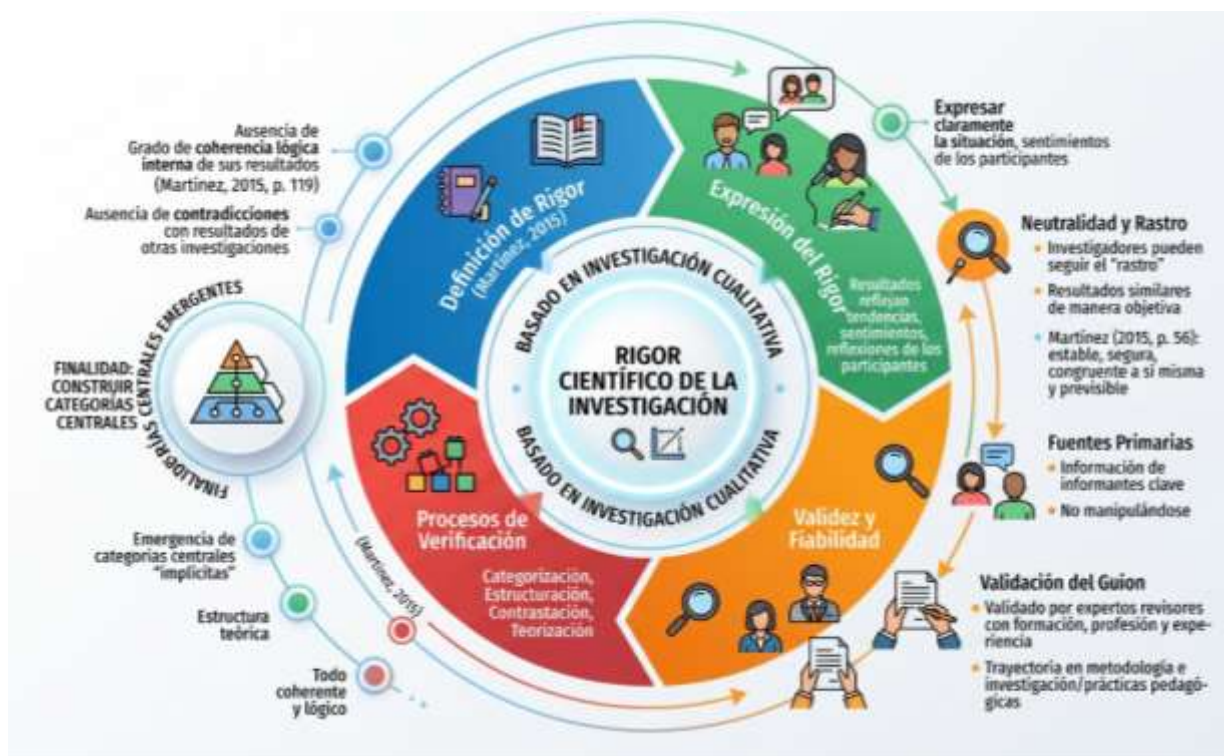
Ausencia de Grado de coherencia lógica interna de sus resultados (Martínez, 2015, p. 119)

Ausencia de contradicciones con resultados de otras investigaciones

FINALIDAD: CONSTRUIR CATEGORÍAS CENTRALES

FINALIDAD: CATEGORÍAS CENTRALES EMERGENTES

Emergencia de categorías centrales "implícitas"

Estructura teórica

Todo coherente y lógico

Definición de Rigor (Martínez, 2015)

Expresión del Rigor

Resultados reflejan tendencias, sentimientos, reflexiones de los participantes

BASADO EN INVESTIGACIÓN CUALITATIVA

RIGOR CIENTÍFICO DE LA INVESTIGACIÓN

BASADO EN INVESTIGACIÓN CUALITATIVA

Procesos de Verificación

Categorización, Estructuración, Contrastación, Teorización

(Martínez, 2015)

Validez y Fiabilidad

Expresar claramente la situación, sentimientos de los participantes

Neutralidad y Rastro
• Investigadores pueden seguir el "rastro"
• Resultados similares de manera objetiva
• Martínez (2015, p. 56): estable, segura, congruente a sí misma y previsible

Fuentes Primarias
• Información de informantes clave
• No manipulándose

Validación del Guion
• Validado por expertos revisores con formación, profesión y experiencia
• Trayectoria en metodología e investigación/prácticas pedagógicas